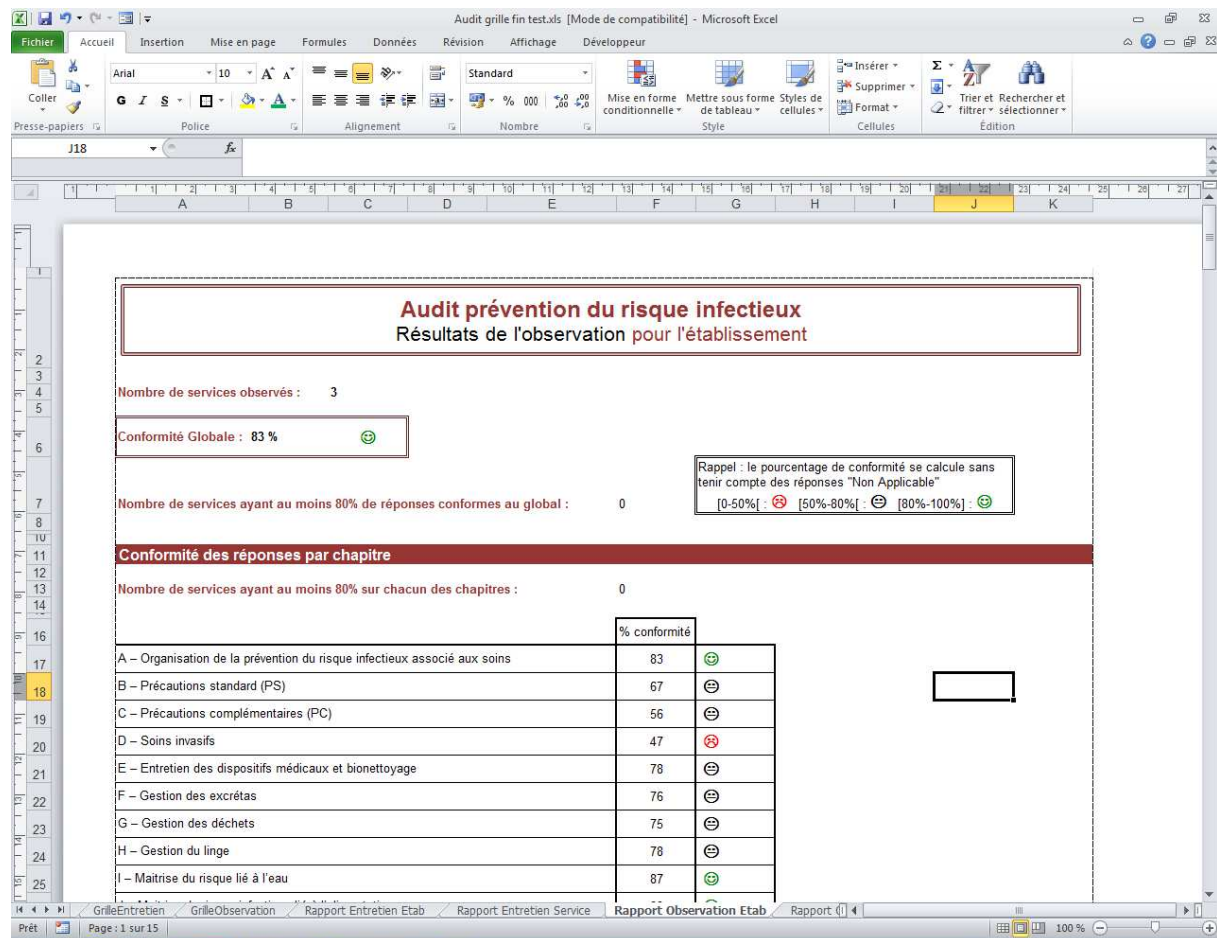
Audit grille fin test.xls [Mode de compatibilité] - Microsoft Excel

Fichier | Accueil | Insertion | Mise en page | Formules | Données | Révision | Affichage | Développeur

Coller | Presse-papiers | Arial | 10 | Police | Alignement | Standard | % 000 | Nombre | Mise en forme conditionnelle | Mettre sous forme de tableau | Styles de cellules | Style | Insérer | Supprimer | Format | Cellules | Trier et filtrer | Rechercher et sélectionner | Édition

J18

A | B | C | D | E | F | G | H | I | J | K

Audit prévention du risque infectieux
Résultats de l'observation pour l'établissement

Nombre de services observés : 3

Conformité Globale : 83 %

Rappel : le pourcentage de conformité se calcule sans tenir compte des réponses "Non Applicable"
[0-50%[ : [50%-80%[ : [80%-100%] :

Nombre de services ayant au moins 80% de réponses conformes au global : 0

Conformité des réponses par chapitre

Nombre de services ayant au moins 80% sur chacun des chapitres : 0

| | % conformité |
|---|---|
| A – Organisation de la prévention du risque infectieux associé aux soins | 83 |
| B – Précautions standard (PS) | 67 |
| C – Précautions complémentaires (PC) | 56 |
| D – Soins invasifs | 47 |
| E – Entretien des dispositifs médicaux et bionettoyage | 78 |
| F – Gestion des excrétas | 76 |
| G – Gestion des déchets | 75 |
| H – Gestion du linge | 78 |
| I – Maitrise du risque lié à l'eau | 87 |

GrilleEntretien | GrilleObservation | Rapport Entretien Etab | Rapport Entretien Service | Rapport Observation Etab | Rapport

Prêt | Page : 1 sur 15 | 100 %